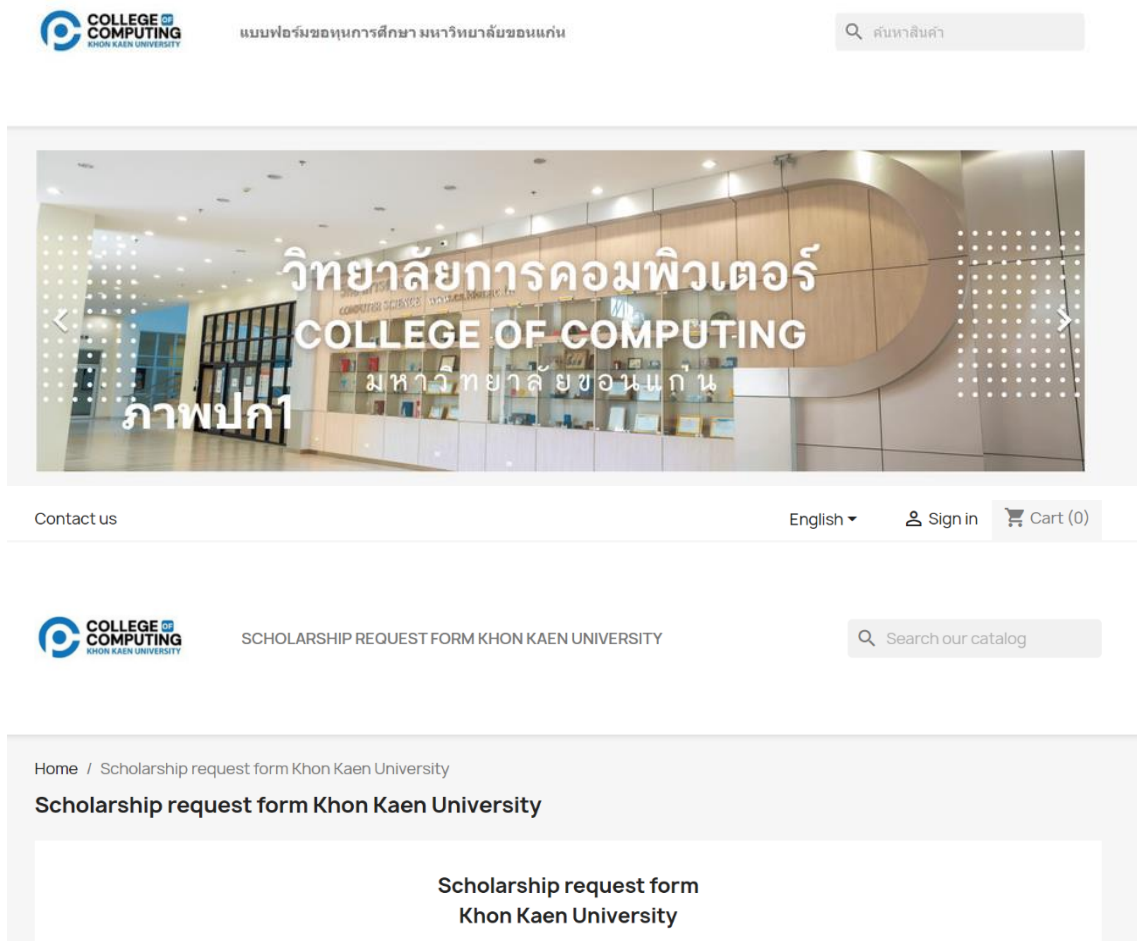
COLLEGE OF COMPUTING
KHON KAEN UNIVERSITY

แบบฟอร์มขอทุนการศึกษา มหาวิทยาลัยขอนแก่น

ค้นหาสินค้า

วิทยาลัยการคอมพิวเตอร์
COLLEGE OF COMPUTING
มหาวิทยาลัยขอนแก่น
ภาพปก1

Contact us

English

Sign in

Cart (0)

COLLEGE OF COMPUTING
KHON KAEN UNIVERSITY

SCHOLARSHIP REQUEST FORM KHON KAEN UNIVERSITY

Search our catalog

Home / Scholarship request form Khon Kaen University

Scholarship request form Khon Kaen University

Scholarship request form
Khon Kaen University